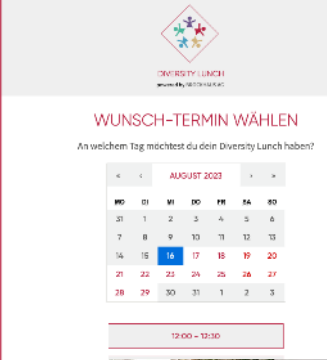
DIVERSITY LUNCH
powered by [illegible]

WUNSCH-TERMIN WÄHLEN

An welchem Tag möchtest du dein Diversity Lunch haben?

| « | ‹ | AUGUST 2023 | | | › | » |
|---|---|---|---|---|---|---|
| MO | DI | MI | DO | FR | SA | SO |
| 31 | 1 | 2 | 3 | 4 | 5 | 6 |
| 7 | 8 | 9 | 10 | 11 | 12 | 13 |
| 14 | 15 | 16 | 17 | 18 | 19 | 20 |
| 21 | 22 | 23 | 24 | 25 | 26 | 27 |
| 28 | 29 | 30 | 31 | 1 | 2 | 3 |

12:00 – 12:30